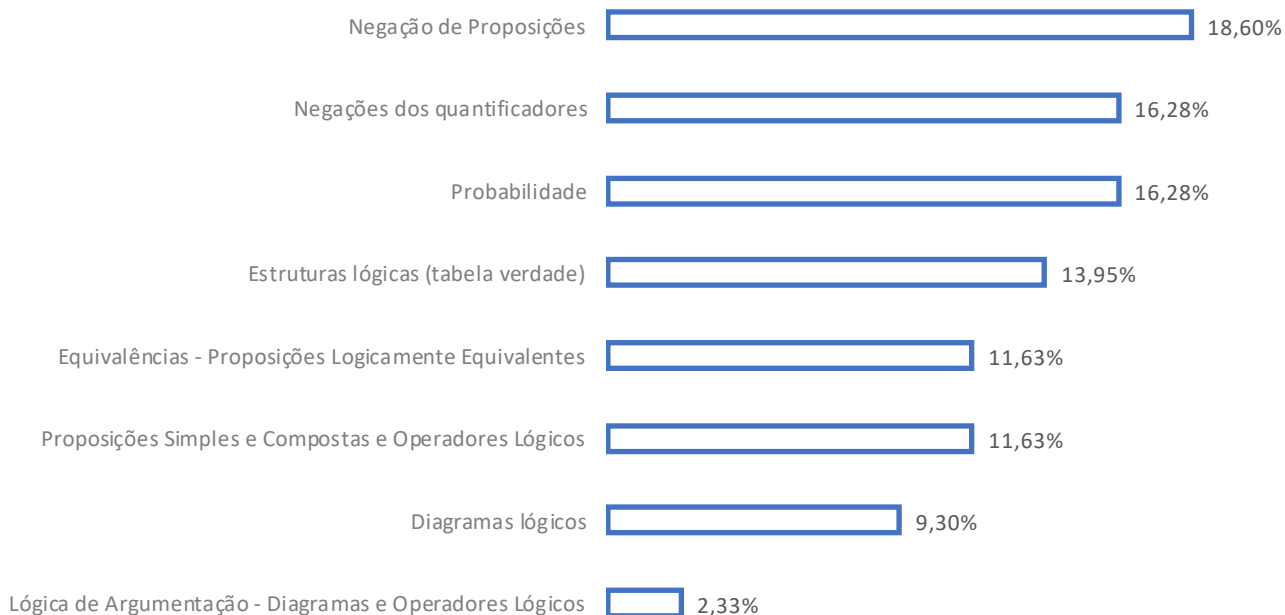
Negação de Proposições 18,60%

Negações dos quantificadores 16,28%

Probabilidade 16,28%

Estruturas lógicas (tabela verdade) 13,95%

Equivalências - Proposições Logicamente Equivalentes 11,63%

Proposições Simples e Compostas e Operadores Lógicos 11,63%

Diagramas lógicos 9,30%

Lógica de Argumentação - Diagramas e Operadores Lógicos 2,33%